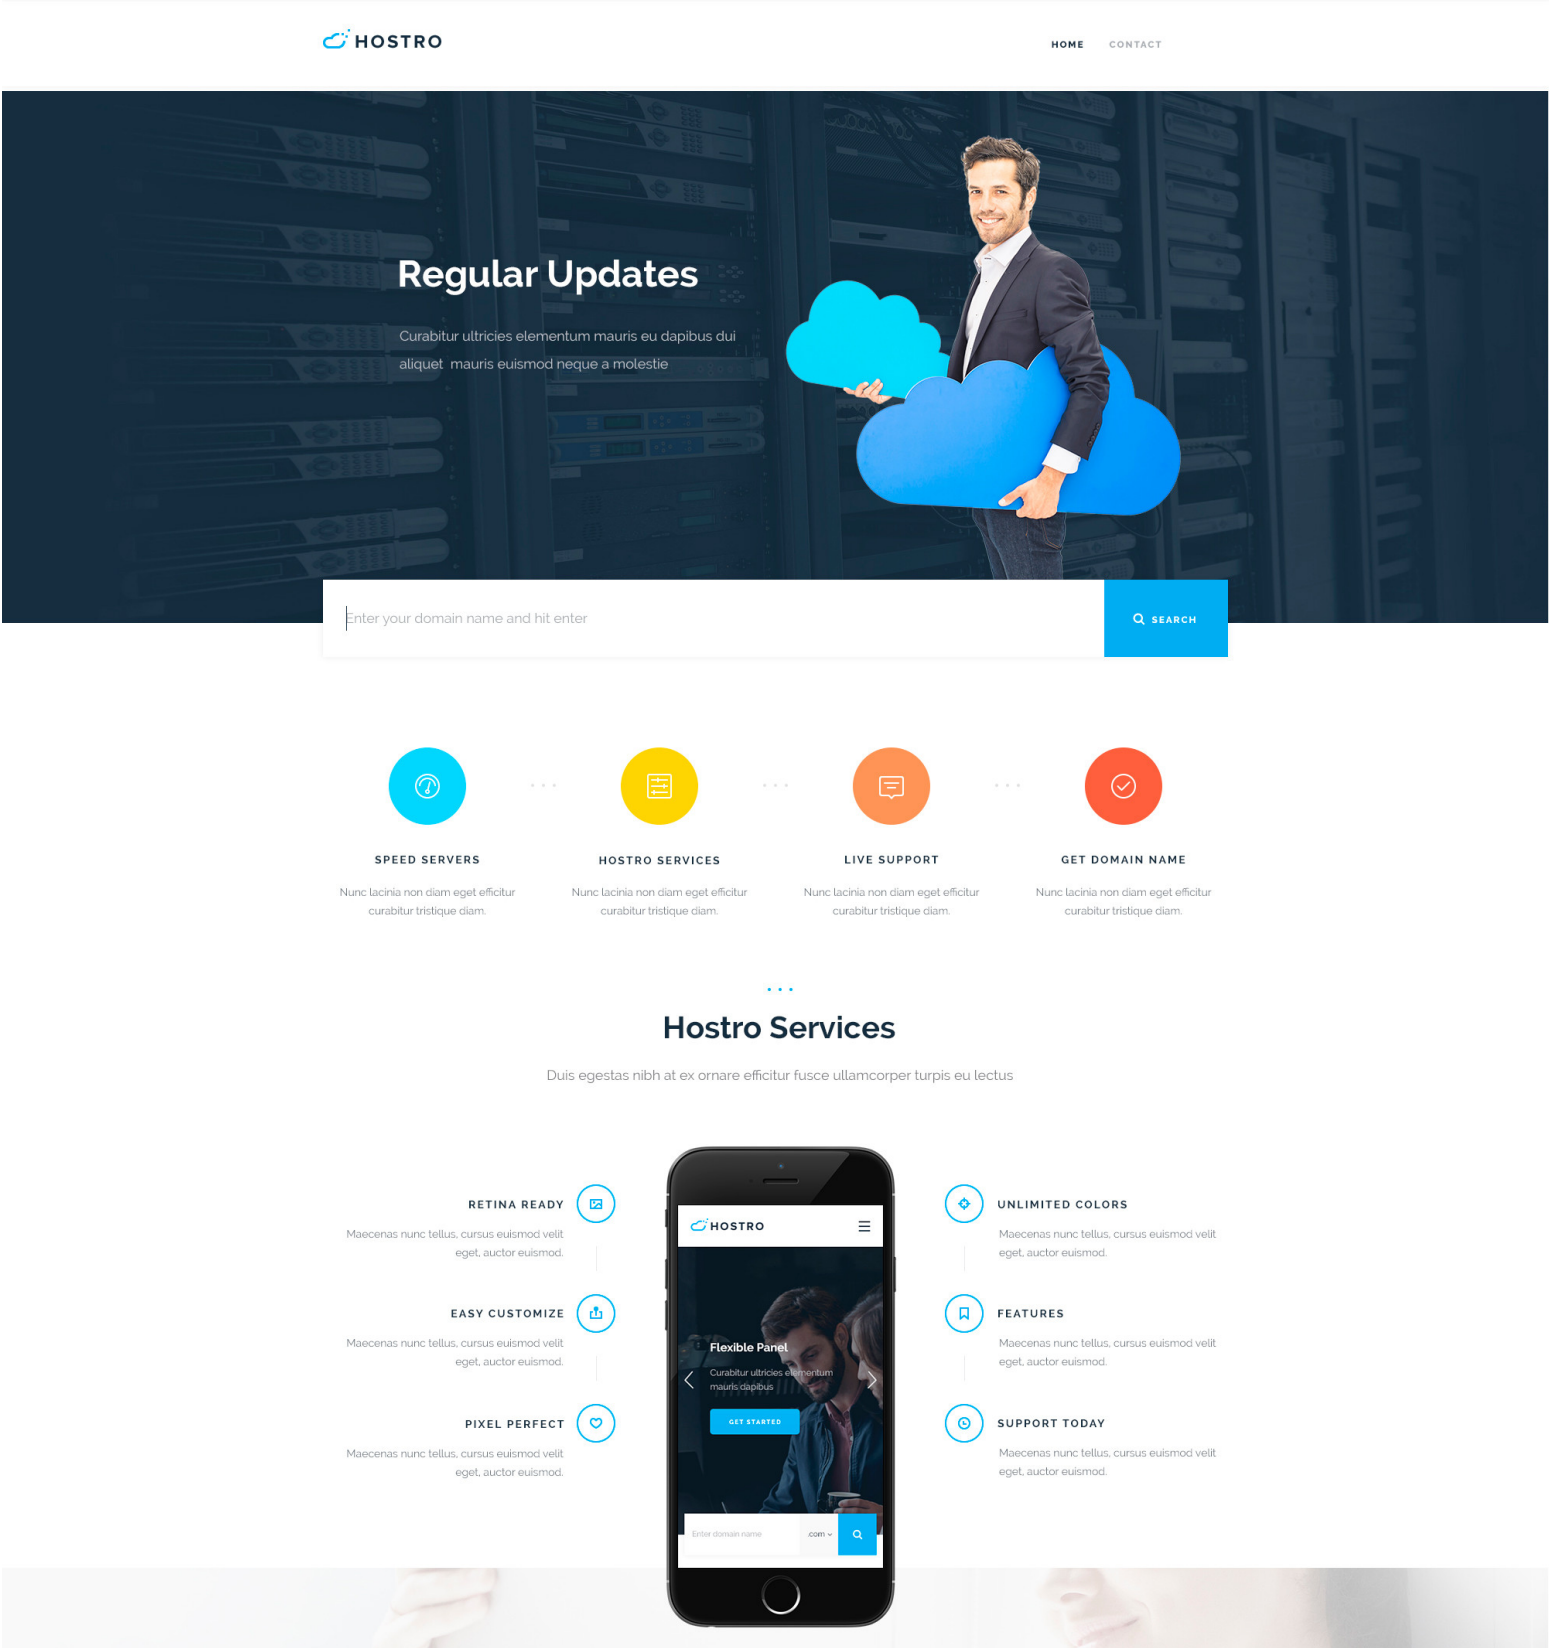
HOSTRO

HOME CONTACT

Regular Updates

Curabitur ultricies elementum mauris eu dapibus dui aliquet mauris euismod neque a molestie

Enter your domain name and hit enter

SEARCH

SPEED SERVERS

Nunc lacinia non diam eget efficitur curabitur tristique diam.

HOSTRO SERVICES

Nunc lacinia non diam eget efficitur curabitur tristique diam.

LIVE SUPPORT

Nunc lacinia non diam eget efficitur curabitur tristique diam.

GET DOMAIN NAME

Nunc lacinia non diam eget efficitur curabitur tristique diam.

Hostro Services

Duis egestas nibh at ex ornare efficitur fusce ullamcorper turpis eu lectus

RETINA READY

Maecenas nunc tellus, cursus euismod velit eget, auctor euismod.

EASY CUSTOMIZE

Maecenas nunc tellus, cursus euismod velit eget, auctor euismod.

PIXEL PERFECT

Maecenas nunc tellus, cursus euismod velit eget, auctor euismod.

HOSTRO

Flexible Panel

Curabitur ultricies elementum mauris dapibus

GET STARTED

Enter domain name

.com

UNLIMITED COLORS

Maecenas nunc tellus, cursus euismod velit eget, auctor euismod.

FEATURES

Maecenas nunc tellus, cursus euismod velit eget, auctor euismod.

SUPPORT TODAY

Maecenas nunc tellus, cursus euismod velit eget, auctor euismod.